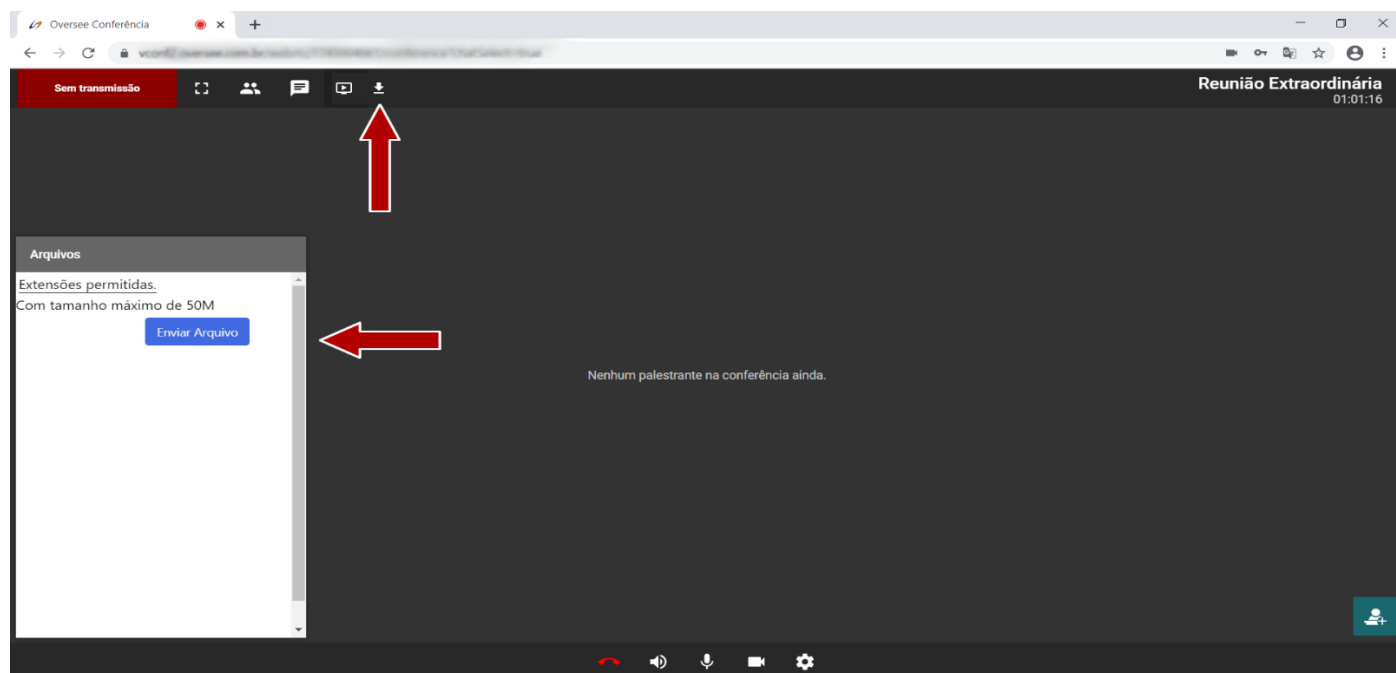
Oversee Conferência

vconf2.oversee.com.br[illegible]

Sem transmissão

Reunião Extraordinária
01:01:16

Arquivos

Extensões permitidas.
Com tamanho máximo de 50M

Enviar Arquivo

Nenhum palestrante na conferência ainda.